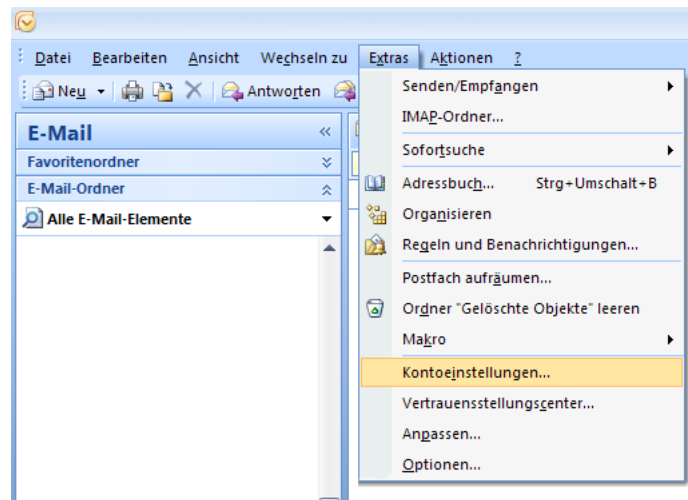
Datei Bearbeiten Ansicht Wechseln zu Extras Aktionen ?

Neu Antworten

E-Mail
Favoritenordner
E-Mail-Ordner
Alle E-Mail-Elemente

Senden/Empfangen
IMAP-Ordner...
Sofortsuche
Adressbuch... Strg+Umschalt+B
Organisieren
Regeln und Benachrichtigungen...
Postfach aufräumen...
Ordner "Gelöschte Objekte" leeren
Makro
Kontoeinstellungen...
Vertrauensstellungscenter...
Anpassen...
Optionen...